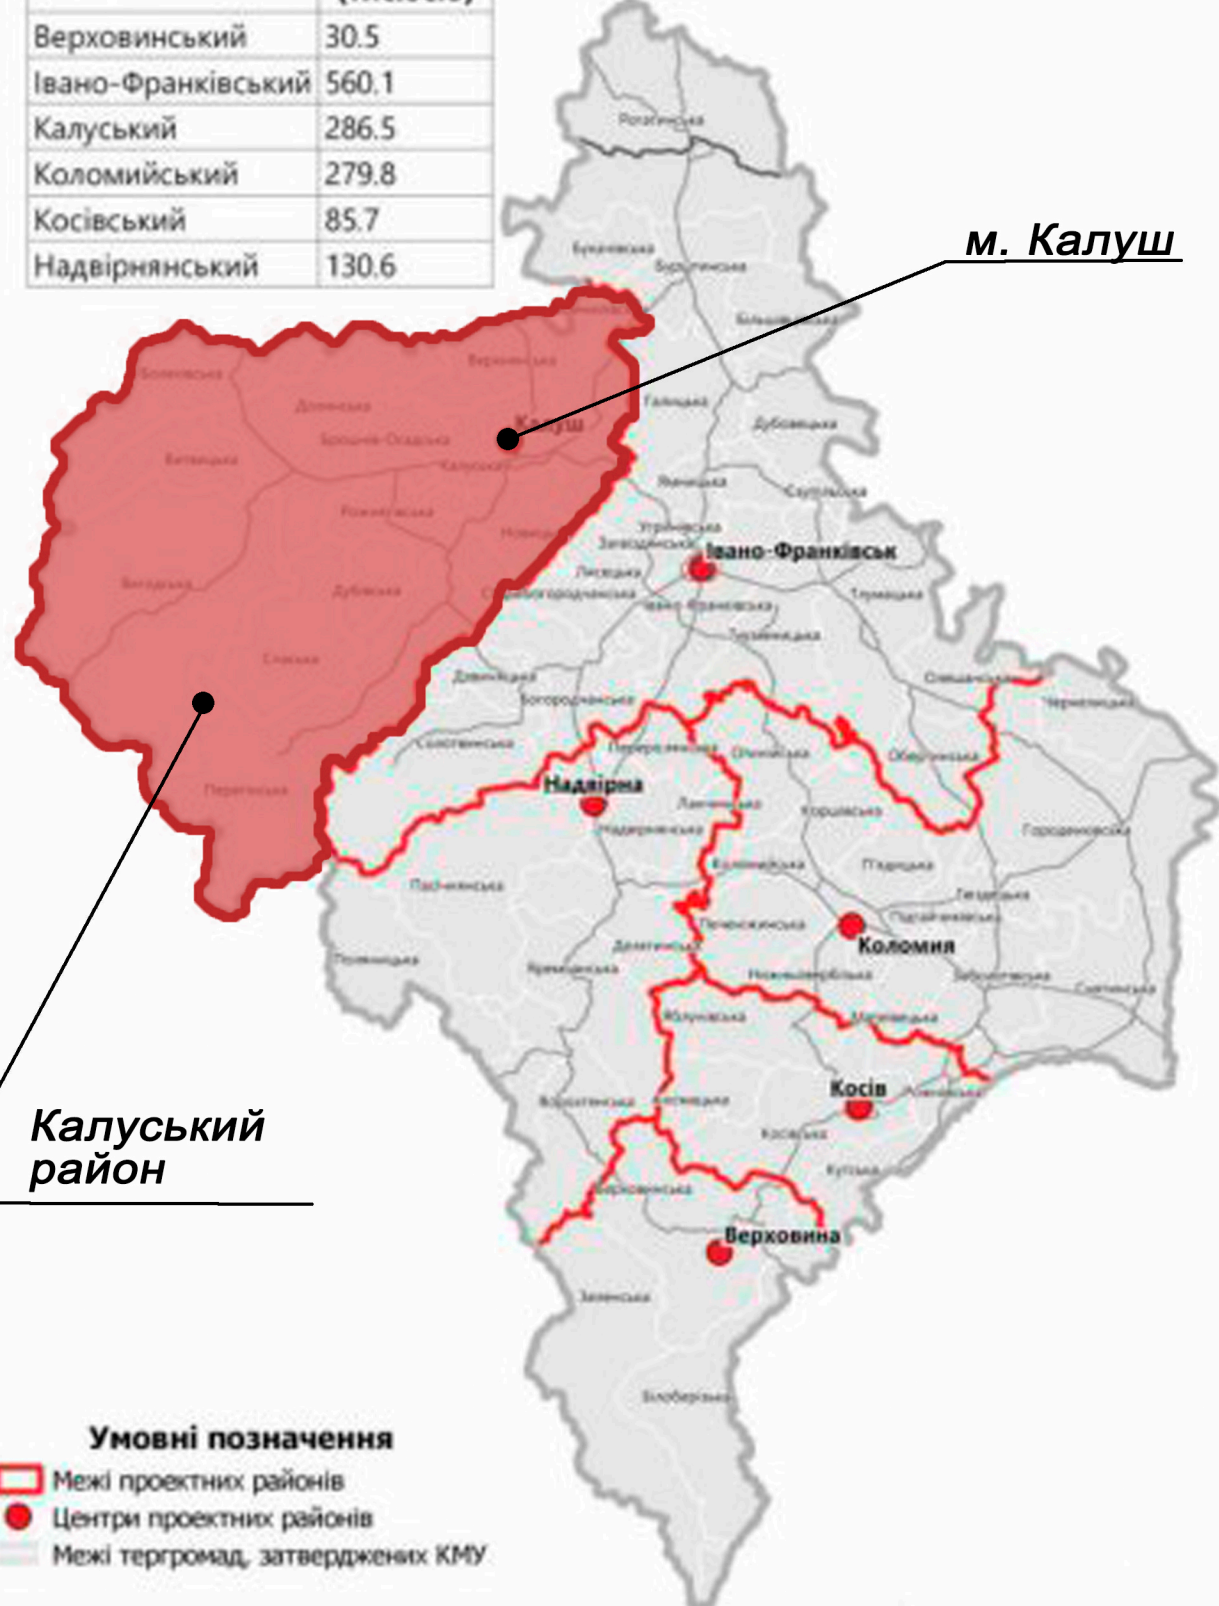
| | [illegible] |
|---|---|
| Верховинський | 30.5 |
| Івано-Франківський | 560.1 |
| Калуський | 286.5 |
| Коломийський | 279.8 |
| Косівський | 85.7 |
| Надвірнянський | 130.6 |

м. Калуш

Калуш

Івано-Франківськ

Надвірна

Коломия

Косів

Верховина

Калуський район

Умовні позначення
Межі проектних районів
Центри проектних районів
Межі тергромад, затверджених КМУ